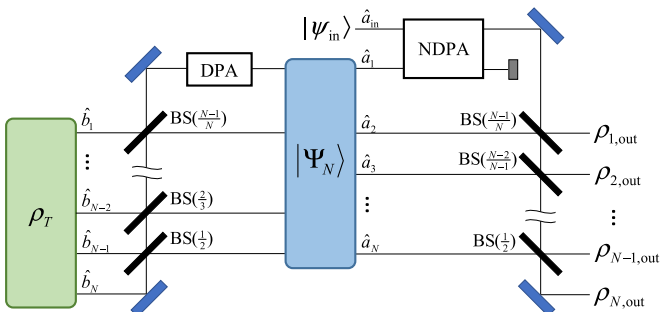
$|\psi_{\text{in}}\rangle$ $\hat{a}_{\text{in}}$ NDPA

DPA $\hat{a}_1$

$\hat{b}_1$ $\text{BS}(\frac{N-1}{N})$ $\hat{a}_2$ $\text{BS}(\frac{N-1}{N})$ $\rho_{1,\text{out}}$

$\vdots$ $\hat{a}_3$ $\text{BS}(\frac{N-2}{N-1})$ $\rho_{2,\text{out}}$

$\rho_T$ $|\Psi_N\rangle$

$\hat{b}_{N-2}$ $\text{BS}(\frac{2}{3})$ $\vdots$ $\vdots$

$\hat{b}_{N-1}$ $\text{BS}(\frac{1}{2})$ $\hat{a}_N$ $\text{BS}(\frac{1}{2})$ $\rho_{N-1,\text{out}}$

$\hat{b}_N$ $\rho_{N,\text{out}}$